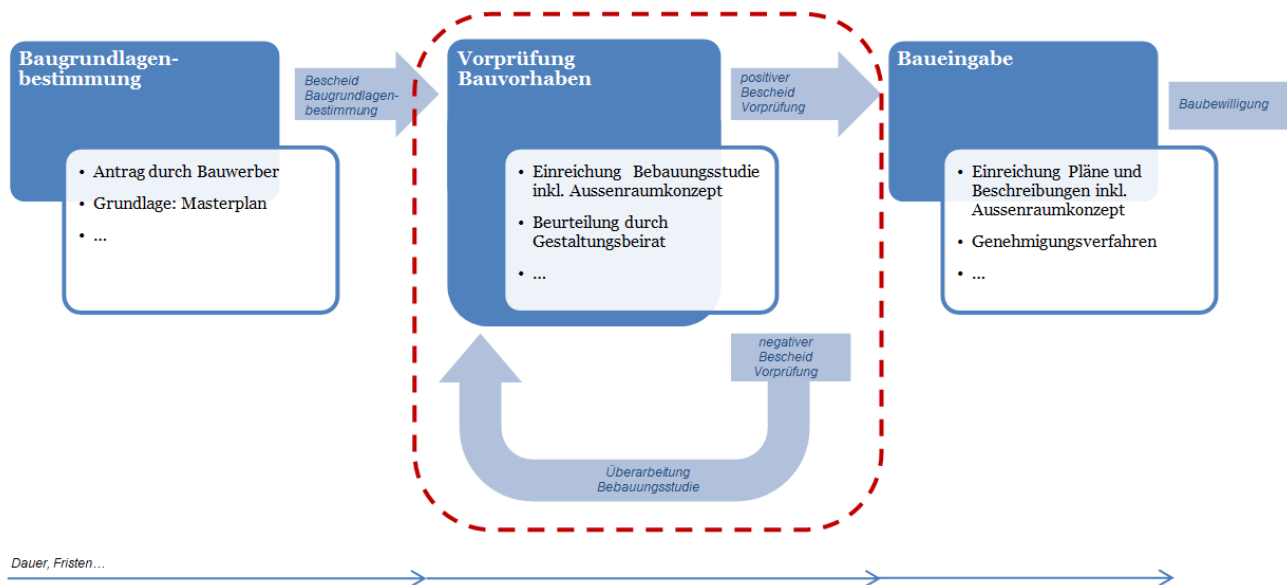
Baugrundlagenbestimmung

- Antrag durch Bauwerber
- Grundlage: Masterplan
- ...

Bescheid Baugrundlagenbestimmung

Vorprüfung Bauvorhaben

- Einreichung Bebauungsstudie inkl. Aussenraumkonzept
- Beurteilung durch Gestaltungsbeirat
- ...

positiver Bescheid Vorprüfung

negativer Bescheid Vorprüfung

Überarbeitung Bebauungsstudie

Baueingabe

- Einreichung Pläne und Beschreibungen inkl. Aussenraumkonzept
- Genehmigungsverfahren
- ...

Baubewilligung

Dauer, Fristen…